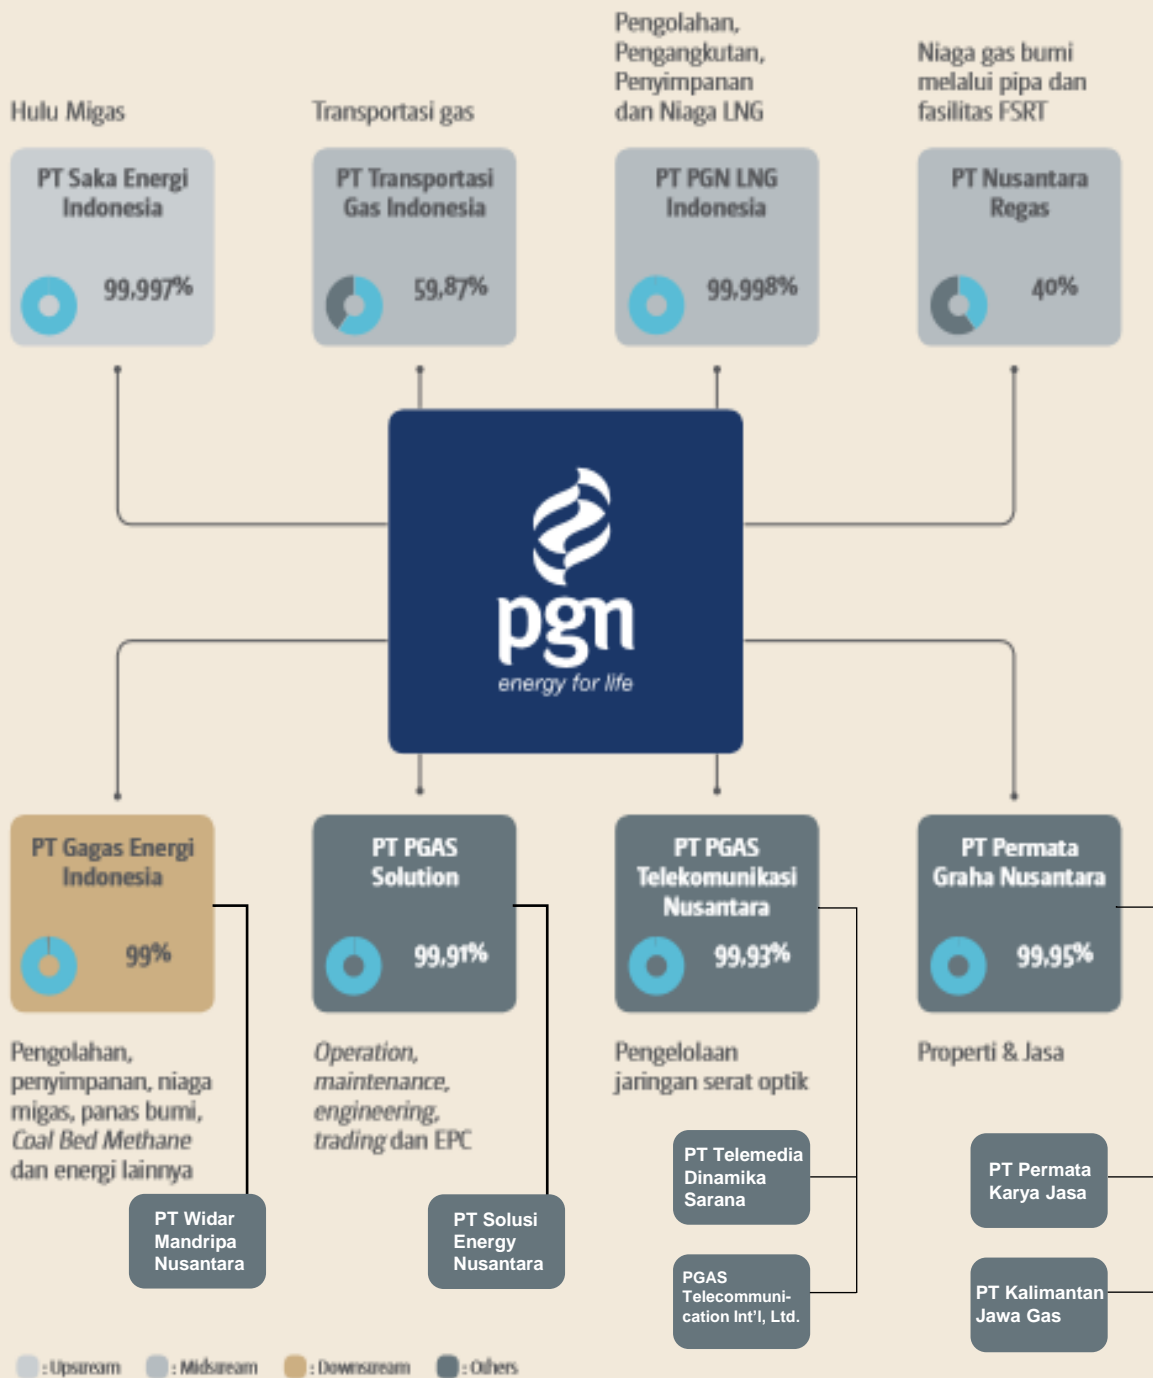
Hulu Migas

PT Saka Energi Indonesia

99,997%

Transportasi gas

PT Transportasi Gas Indonesia

59,87%

Pengolahan, Pengangkutan, Penyimpanan dan Niaga LNG

PT PGN LNG Indonesia

99,998%

Niaga gas bumi melalui pipa dan fasilitas FSRT

PT Nusantara Regas

40%

pgn
energy for life

PT Gagas Energi Indonesia

99%

Pengolahan, penyimpanan, niaga migas, panas bumi, *Coal Bed Methane* dan energi lainnya

PT Widar Mandripa Nusantara

PT PGAS Solution

99,91%

*Operation, maintenance, engineering, trading* dan EPC

PT Solusi Energy Nusantara

PT PGAS Telekomunikasi Nusantara

99,93%

Pengelolaan jaringan serat optik

PT Telemedia Dinamika Sarana

PGAS Telecommunication Int'l, Ltd.

PT Permata Graha Nusantara

99,95%

Properti & Jasa

PT Permata Karya Jasa

PT Kalimantan Jawa Gas

: Upstream : Midstream : Downstream : Others